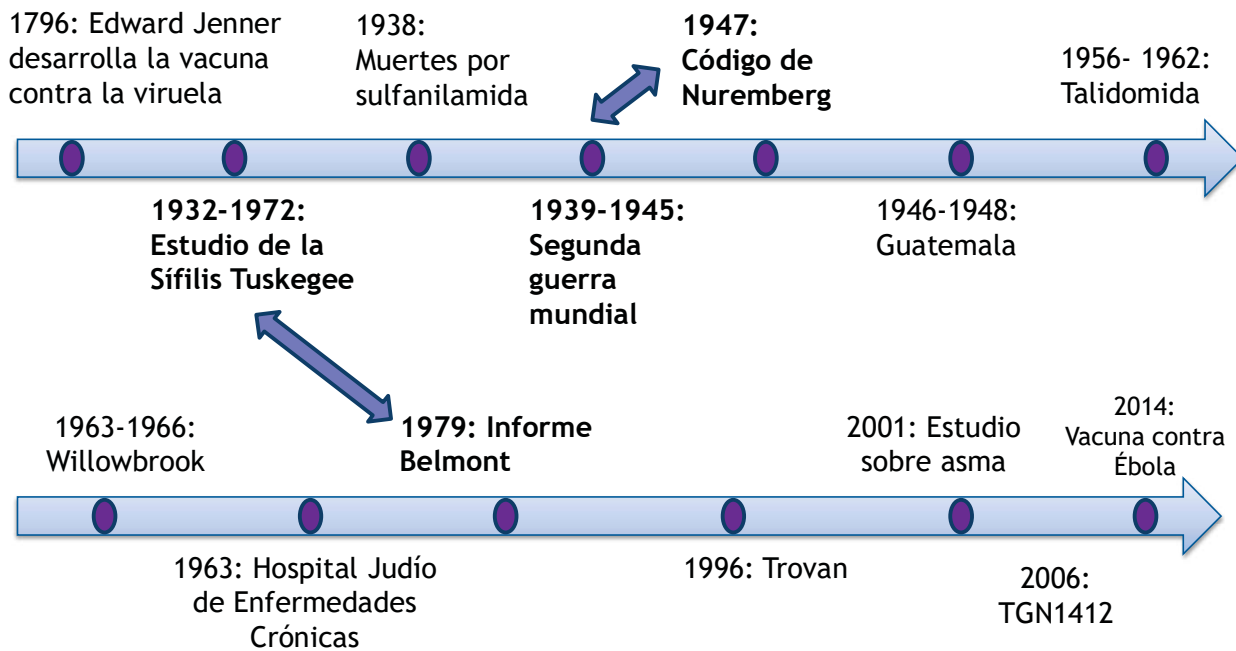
1796: Edward Jenner desarrolla la vacuna contra la viruela

1938: Muertes por sulfanilamida

**1947: Código de Nuremberg**

1956- 1962: Talidomida

**1932-1972: Estudio de la Sífilis Tuskegee**

**1939-1945: Segunda guerra mundial**

1946-1948: Guatemala

1963-1966: Willowbrook

**1979: Informe Belmont**

2001: Estudio sobre asma

2014: Vacuna contra Ébola

1963: Hospital Judío de Enfermedades Crónicas

1996: Trovan

2006: TGN1412